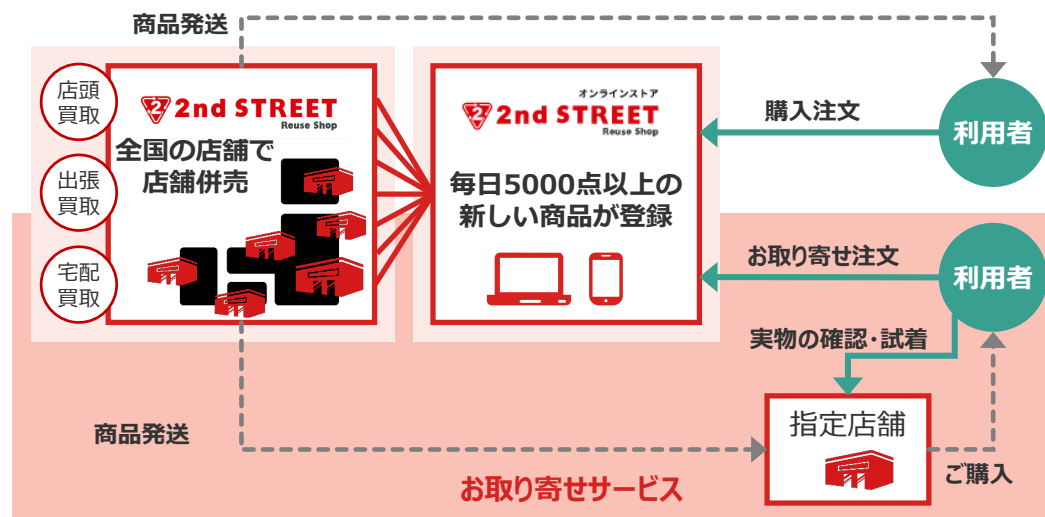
商品発送

店頭買取

出張買取

宅配買取

2nd STREET Reuse Shop

全国の店舗で店舗併売

オンラインストア

2nd STREET Reuse Shop

毎日5000点以上の新しい商品が登録

購入注文

利用者

お取り寄せ注文

利用者

実物の確認・試着

指定店舗

商品発送

ご購入

お取り寄せサービス